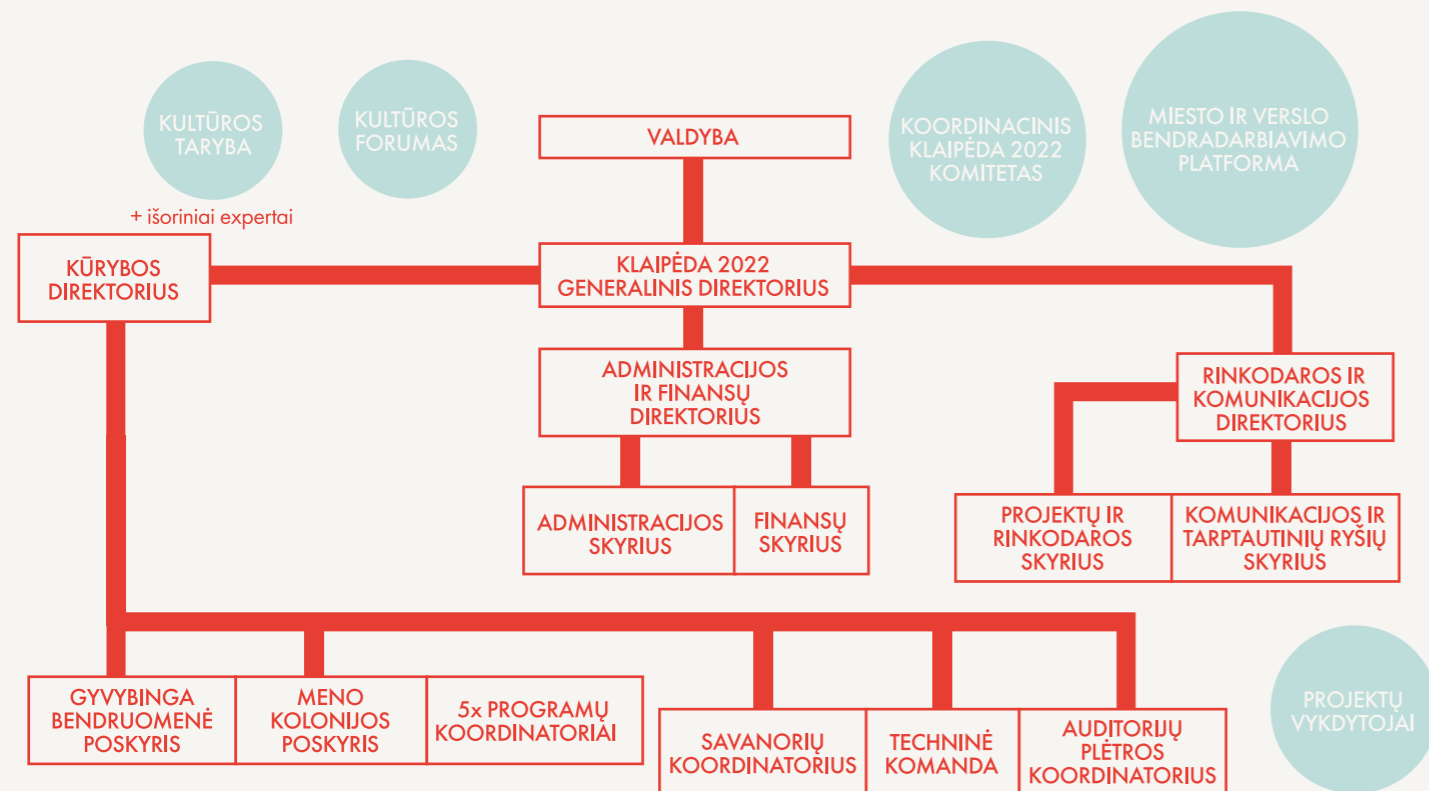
KULTŪROS TARYBA

KULTŪROS FORUMAS

VALDYBA

KOORDINACINIS KLAIPĖDA 2022 KOMITETAS

MIESTO IR VERSLO BENDRADARBIAVIMO PLATFORMA

+ išoriniai expertai

KŪRYBOS DIREKTORIUS

KLAIPĖDA 2022 GENERALINIS DIREKTORIUS

ADMINISTRACIJOS IR FINANSŲ DIREKTORIUS

RINKODAROS IR KOMUNIKACIJOS DIREKTORIUS

ADMINISTRACIJOS SKYRIUS

FINANSŲ SKYRIUS

PROJEKTŲ IR RINKODAROS SKYRIUS

KOMUNIKACIJOS IR TARPTAUTINIŲ RYŠIŲ SKYRIUS

GYVYBINGA BENDRUOMENĖ POSKYRIS

MENO KOLONIJOS POSKYRIS

5x PROGRAMŲ KOORDINATORIAI

SAVANORIŲ KOORDINATORIUS

TECHNINĖ KOMANDA

AUDITORIJŲ PLĖTROS KOORDINATORIUS

PROJEKTŲ VYKDYTOJAI